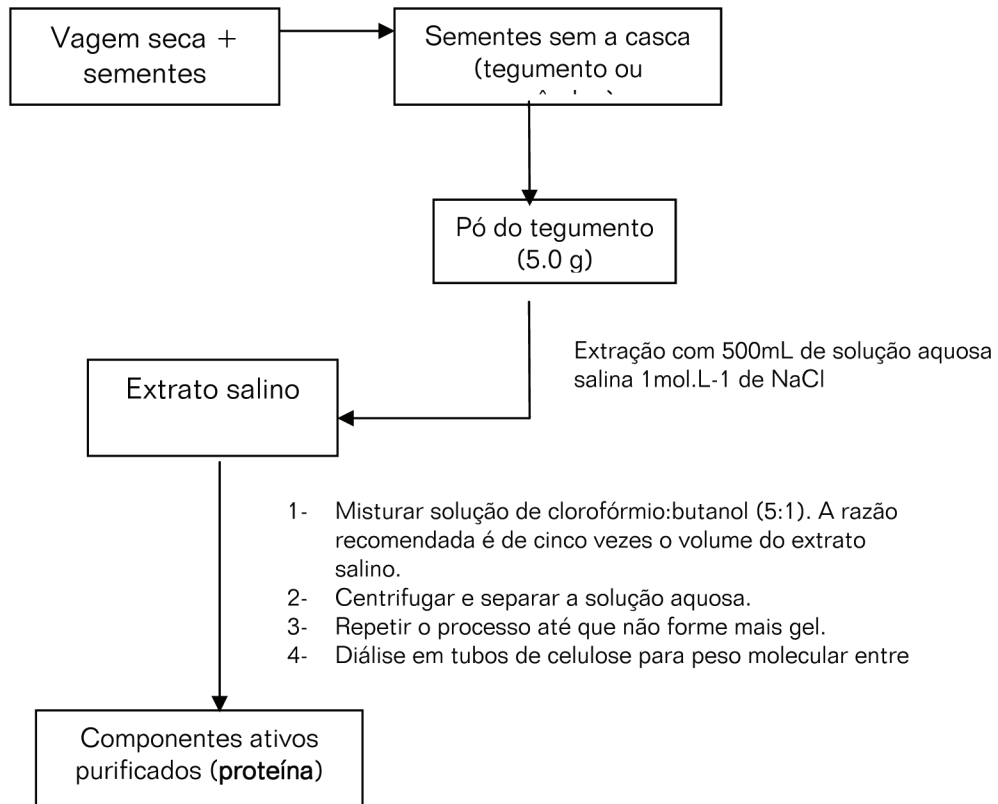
Vagem seca + sementes

Sementes sem a casca (tegumento ou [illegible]

Pó do tegumento (5.0 g)

Extração com 500mL de solução aquosa salina 1mol.L-1 de NaCl

Extrato salino

1- Misturar solução de clorofórmio:butanol (5:1). A razão recomendada é de cinco vezes o volume do extrato salino.
2- Centrifugar e separar a solução aquosa.
3- Repetir o processo até que não forme mais gel.
4- Diálise em tubos de celulose para peso molecular entre

Componentes ativos purificados (**proteína**)